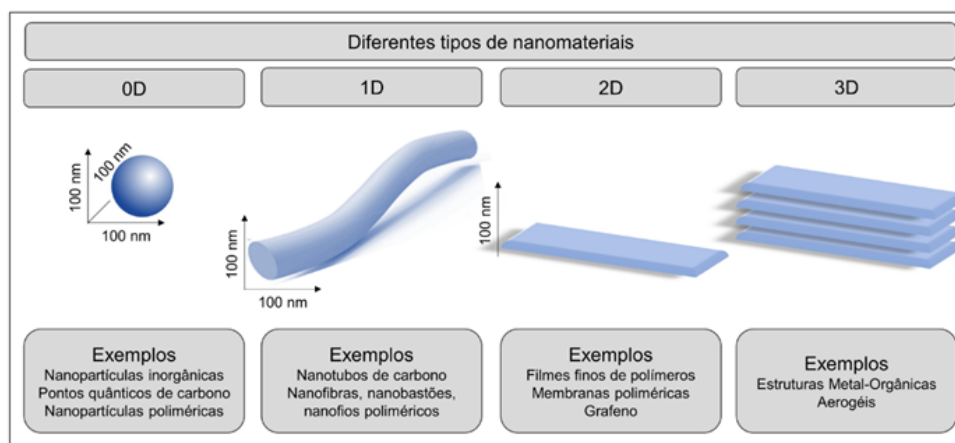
Diferentes tipos de nanomateriais

0D

1D

2D

3D

100 nm
100 nm
100 nm

100 nm
100 nm

100 nm

Exemplos
Nanopartículas inorgânicas
Pontos quânticos de carbono
Nanopartículas poliméricas

Exemplos
Nanotubos de carbono
Nanofibras, nanobastões, nanofios poliméricos

Exemplos
Filmes finos de polímeros
Membranas poliméricas
Grafeno

Exemplos
Estruturas Metal-Orgânicas
Aerogéis